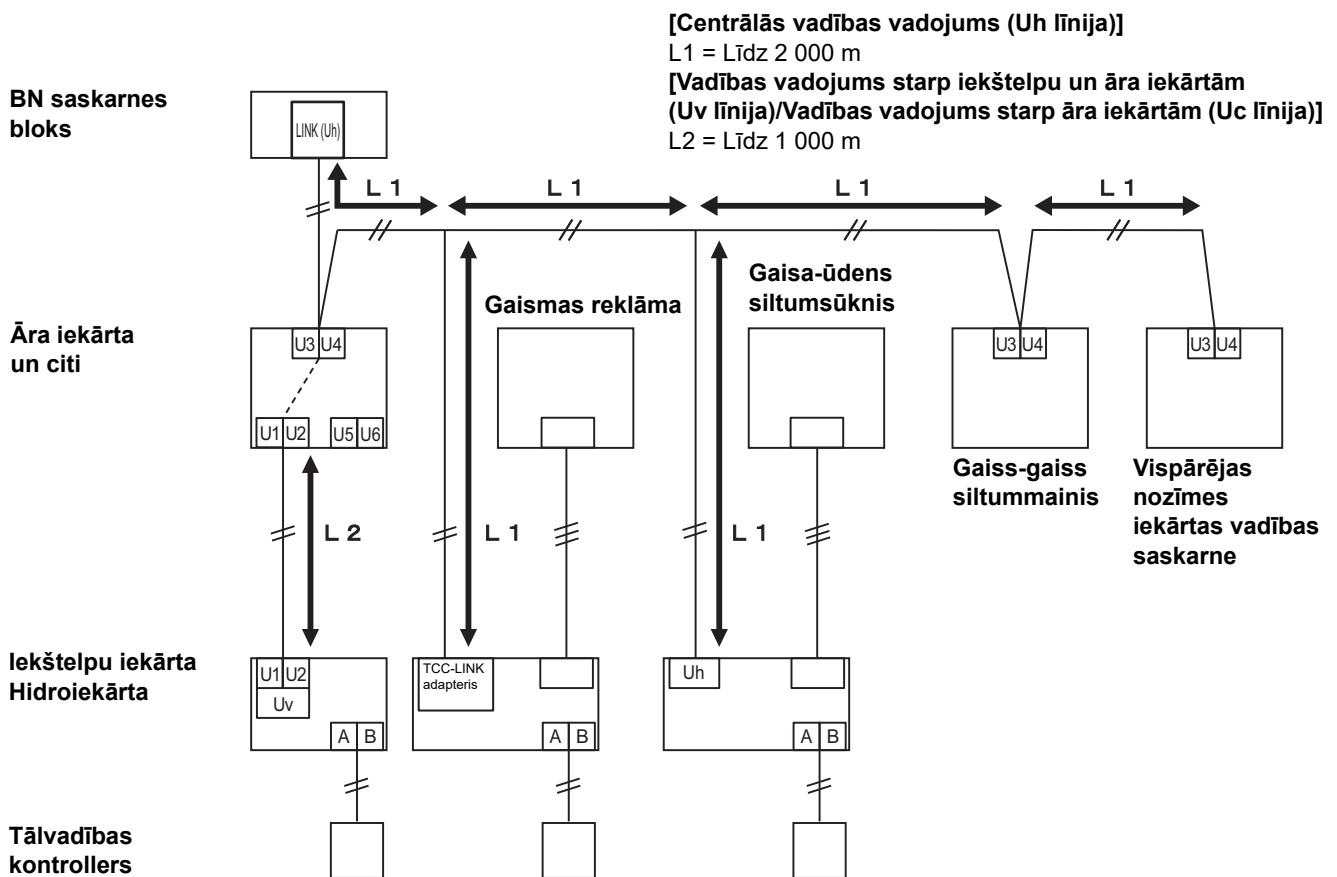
[Centrālās vadības vadojums (Uh līnija)]
L1 = Līdz 2 000 m
[Vadības vadojums starp iekštelpu un āra iekārtām (Uv līnija)/Vadības vadojums starp āra iekārtām (Uc līnija)]
L2 = Līdz 1 000 m

BN saskarnes bloks

LINK (Uh)

L 1
L 1
L 1
L 1

Āra iekārta un citi

U3 U4
U1 U2
U5 U6

Gaismas reklāma

Gaisa-ūdens siltumsūknis

U3 U4
U3 U4

Gaiss-gaiss siltummainis

Vispārējas nozīmes iekārtas vadības saskarne

L 2
L 1
L 1

Iekštelpu iekārta Hidroiekārta

U1 U2
Uv
A B

TCC-LINK adapteris
A B

Uh
A B

Tālvadības kontrollers